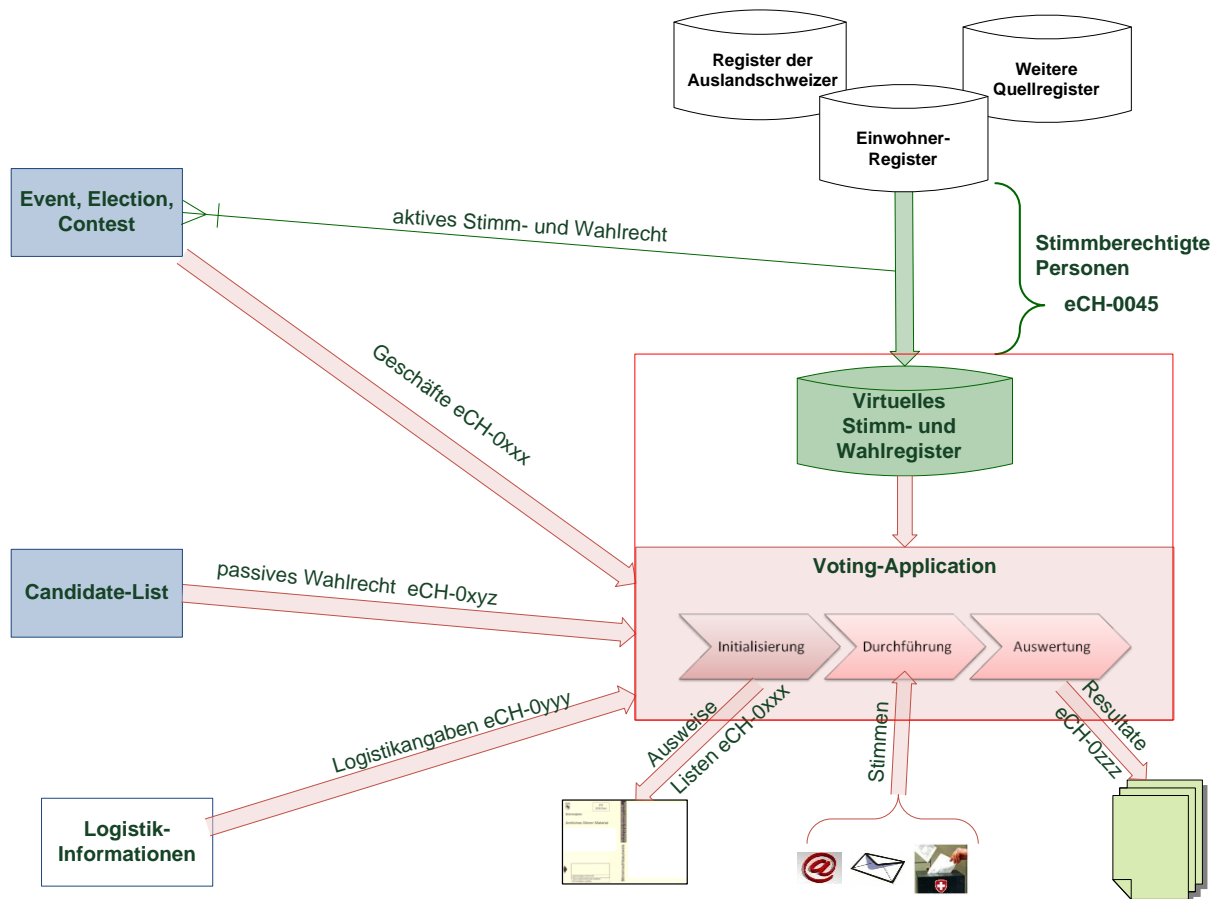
Register der Auslandschweizer

Weitere Quellregister

Einwohner-Register

Event, Election, Contest

aktives Stimm- und Wahlrecht

Stimmberechtigte Personen

eCH-0045

Geschäfte eCH-0xxx

Virtuelles Stimm- und Wahlregister

Voting-Application

Candidate-List

passives Wahlrecht eCH-0xyz

Initialisierung

Durchführung

Auswertung

Logistikangaben eCH-0yyy

Ausweise

Listen eCH-0xxx

Stimmen

Resultate

eCH-0zzz

Logistik-Informationen